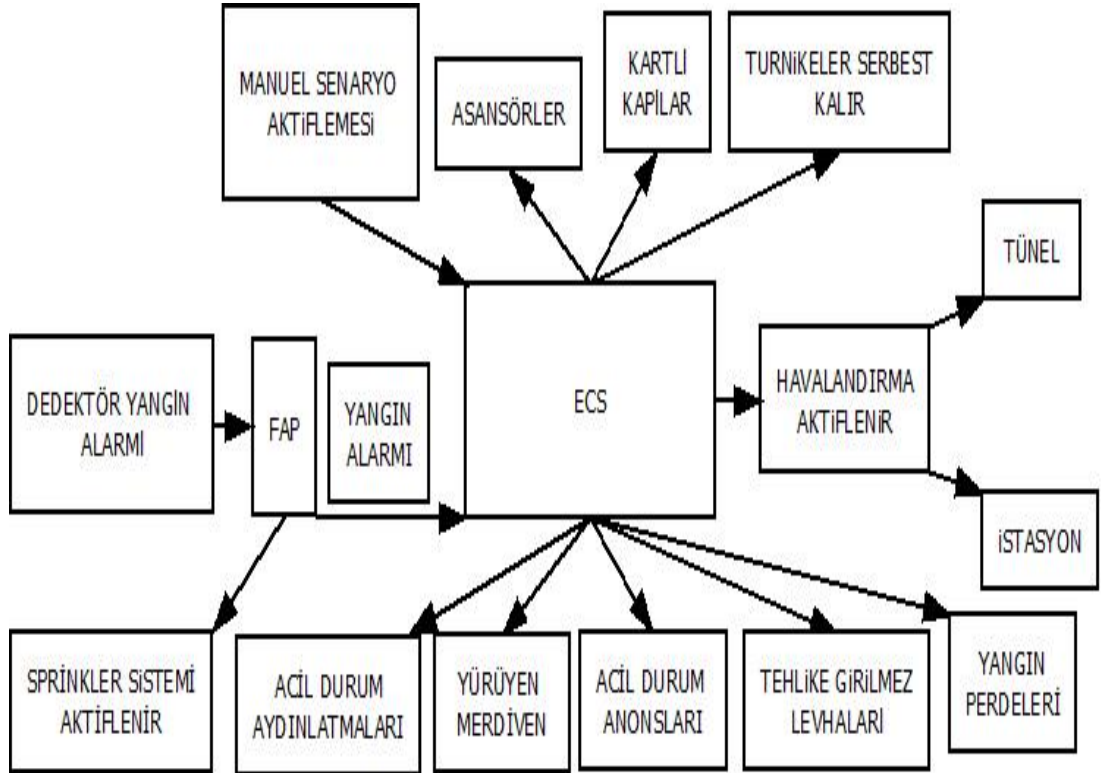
MANUEL SENARYO AKTİFLEMESİ

ASANSÖRLER

KARTLI KAPILAR

TURNİKELER SERBEST KALIR

TÜNEL

DEDEKTÖR YANGIN ALARMI

FAP

YANGIN ALARMI

ECS

HAVALANDIRMA AKTİFLENİR

İSTASYON

SPRİNKLER SİSTEMİ AKTİFLENİR

ACİL DURUM AYDINLATMALARI

YÜRÜYEN MERDİVEN

ACİL DURUM ANONSLARI

TEHLİKE GİRİLMEZ LEVHALARI

YANGIN PERDELERİ